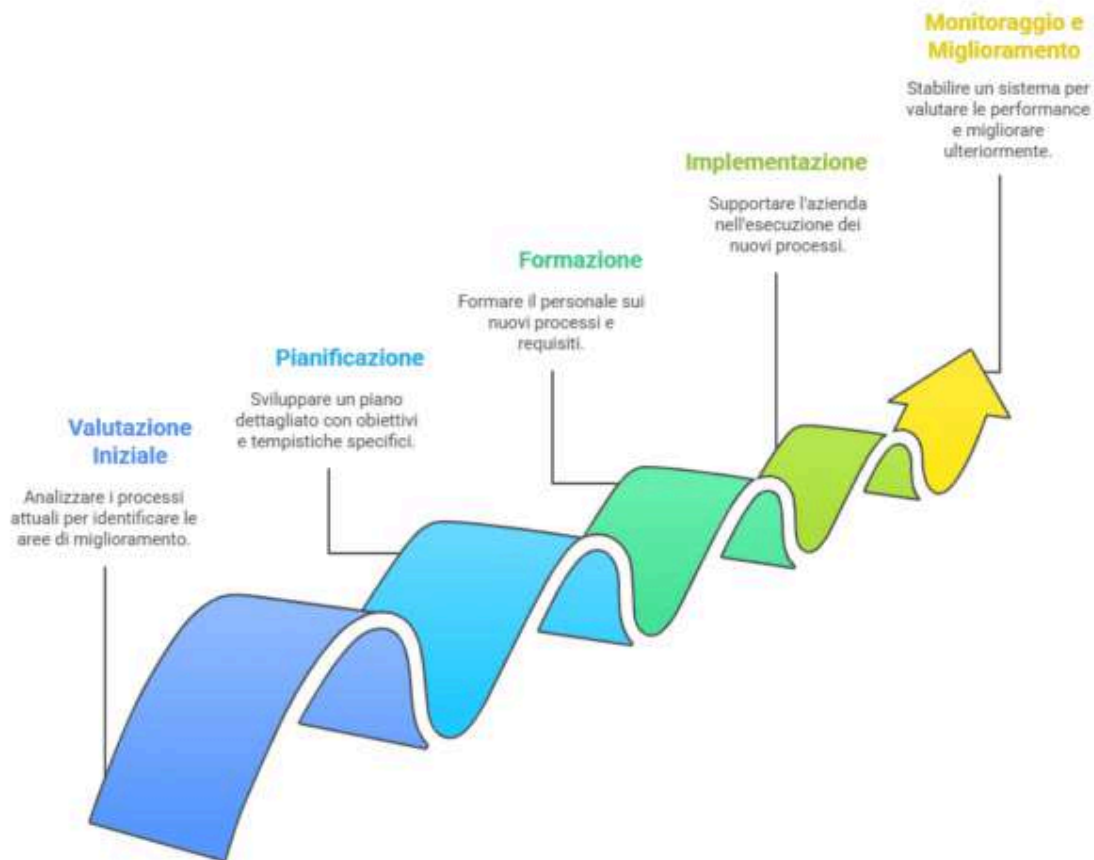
Monitoraggio e Miglioramento

Stabilire un sistema per valutare le performance e migliorare ulteriormente.

Implementazione

Supportare l'azienda nell'esecuzione dei nuovi processi.

Formazione

Formare il personale sui nuovi processi e requisiti.

Pianificazione

Sviluppare un piano dettagliato con obiettivi e tempistiche specifici.

Valutazione Iniziale

Analizzare i processi attuali per identificare le aree di miglioramento.